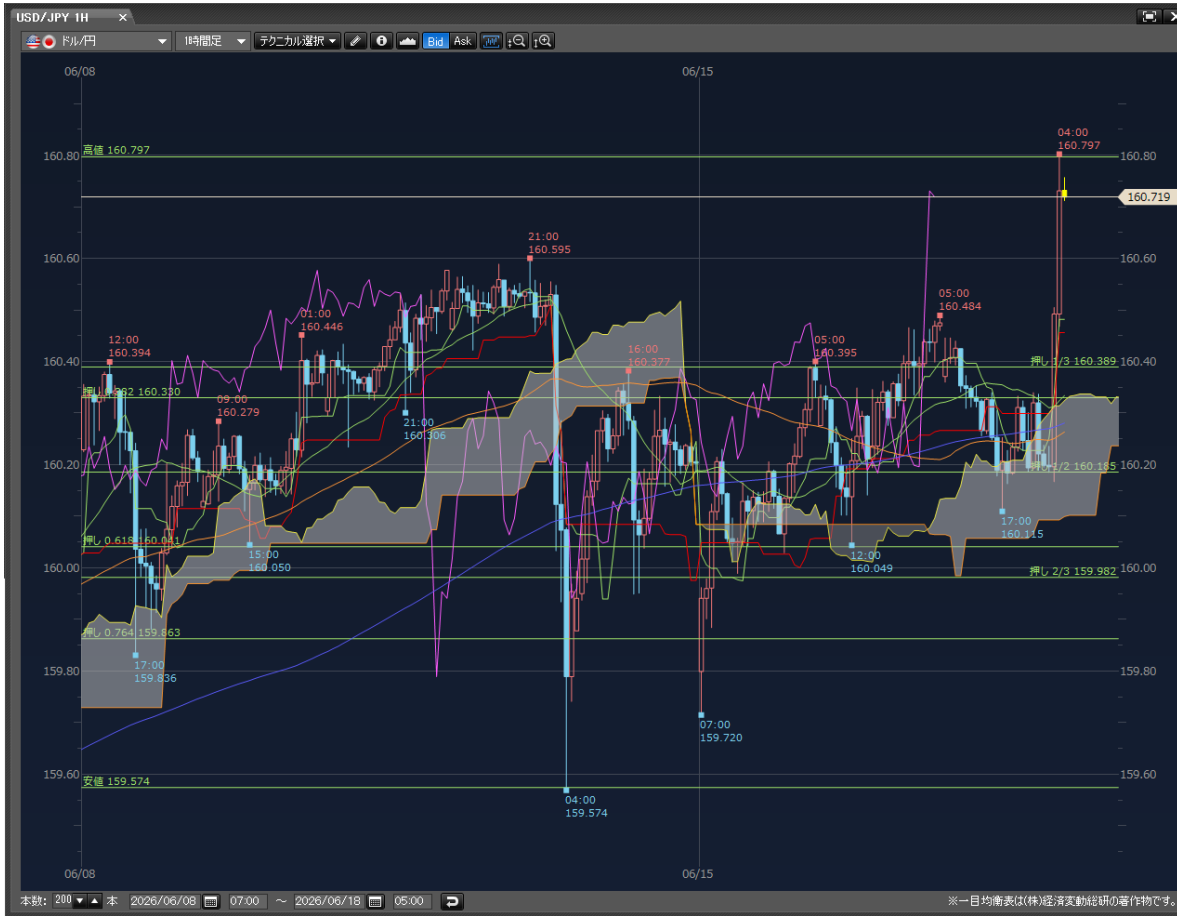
USD/JPY 1H ×

ドル/円 1時間足 テクニカル選択 Bid Ask

06/08 06/15

高値 160.797
押し 0.382 160.330
押し 0.618 160.041
押し 0.764 159.863
安値 159.574
押し 1/3 160.389
押し 1/2 160.185
押し 2/3 159.982

160.80
160.60
160.40
160.20
160.00
159.80
159.60

160.719

04:00 160.797
21:00 160.595
12:00 160.394
01:00 160.446
09:00 160.279
21:00 160.306
15:00 160.050
17:00 159.836
16:00 160.377
04:00 159.574
07:00 159.720
05:00 160.395
05:00 160.484
12:00 160.049
17:00 160.115

06/08 06/15

本数: 200 本 2026/06/08 07:00 ～ 2026/06/18 05:00

※一目均衡表は(株)経済変動総研の著作物です。